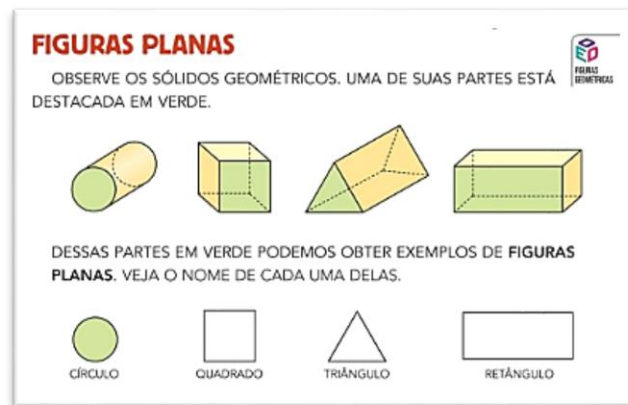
FIGURAS PLANAS

FIGURAS GEOMÉTRICAS

OBSERVE OS SÓLIDOS GEOMÉTRICOS. UMA DE SUAS PARTES ESTÁ DESTACADA EM VERDE.

DESSAS PARTES EM VERDE PODEMOS OBTER EXEMPLOS DE **FIGURAS PLANAS**. VEJA O NOME DE CADA UMA DELAS.

CÍRCULO

QUADRADO

TRIÂNGULO

RETÂNGULO